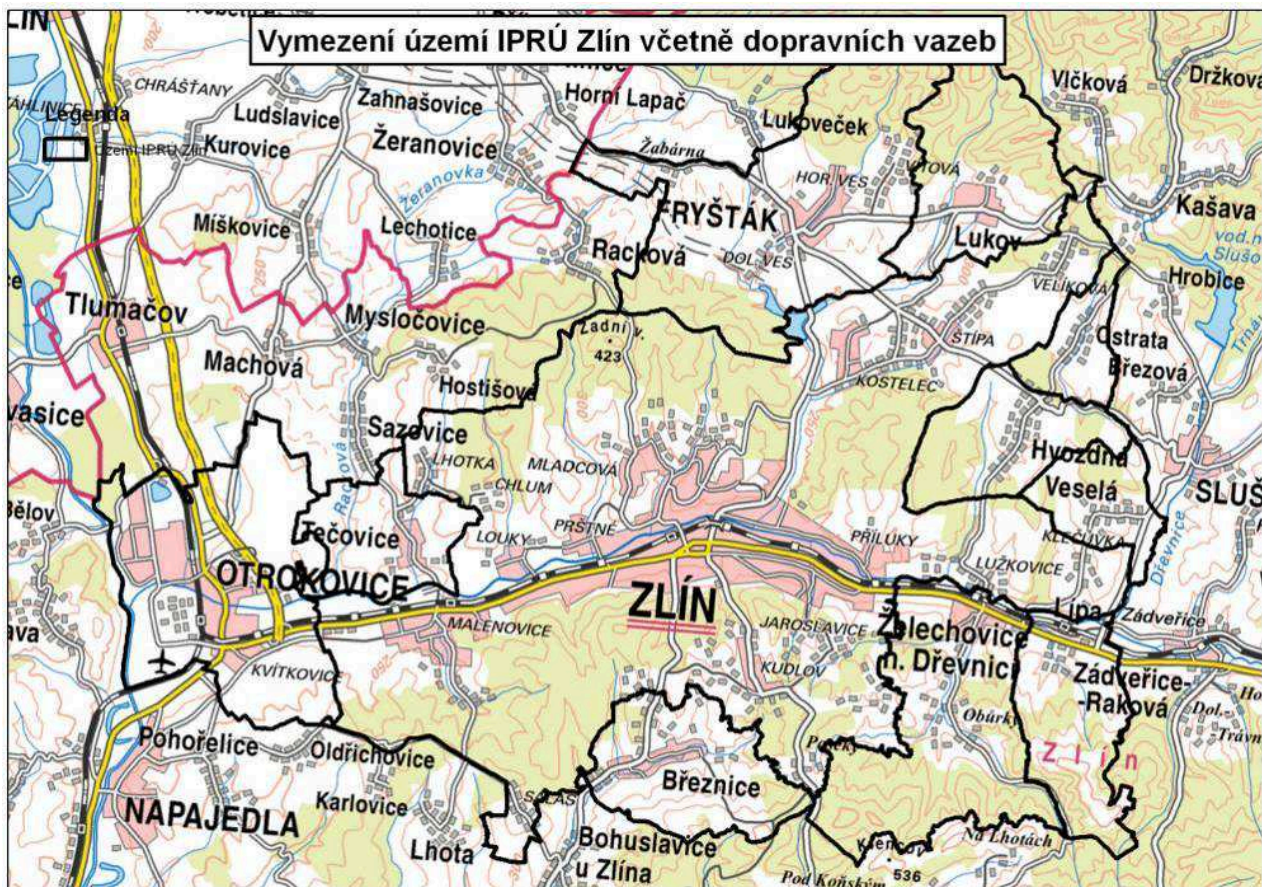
Vymezení území IPRÚ Zlín včetně dopravních vazeb

Legenda
Území IPRÚ Zlín

ZLÍN
CHRÁŠŤANY
Ludslavice
Zahnašovice
Horní Lapač
Lukoveček
Vlčková
Držkova
Kurovice
Žeranovice
Žabárna
Žeranovka
HORNÍ VES
Kašava
Míškovice
Lechotice
FRYŠTÁK
Lukov
Racková
DOL. VES
VELÍKOVÁ
Hrobice
Tlumačov
Žadní v.
423
Mysločovice
Machová
ŠTÍPA
Ostrata
Březová
KOSTELEC
Hostišová
vasice
Sazovice
Hvozdná
LHOTKA
MLADCOVÁ
Veselá
CHLUM
SLUŠ
Bělov
Tečovice
LOUKY
PRŠTNÉ
PŘÍLUKY
KLEČŮVKA
LUŽKOVICE
OTROKOVICE
ZLÍN
Lípa
Zádveřice
MALENOVICE
JAROSLAVICE
Želechovice n. Dřevnicí
KUDLOV
Zádveřice-Raková
KVÍTKOVICE
Pohořelice
Oldřichovice
Obůrky
Zlín
Březnice
NAPAJEDLA
Karlovice
SALAŠ
Bohuslavice u Zlína
Lhota
Na Lhotách
536
Pod Koňským
Dřevnice
Rackova